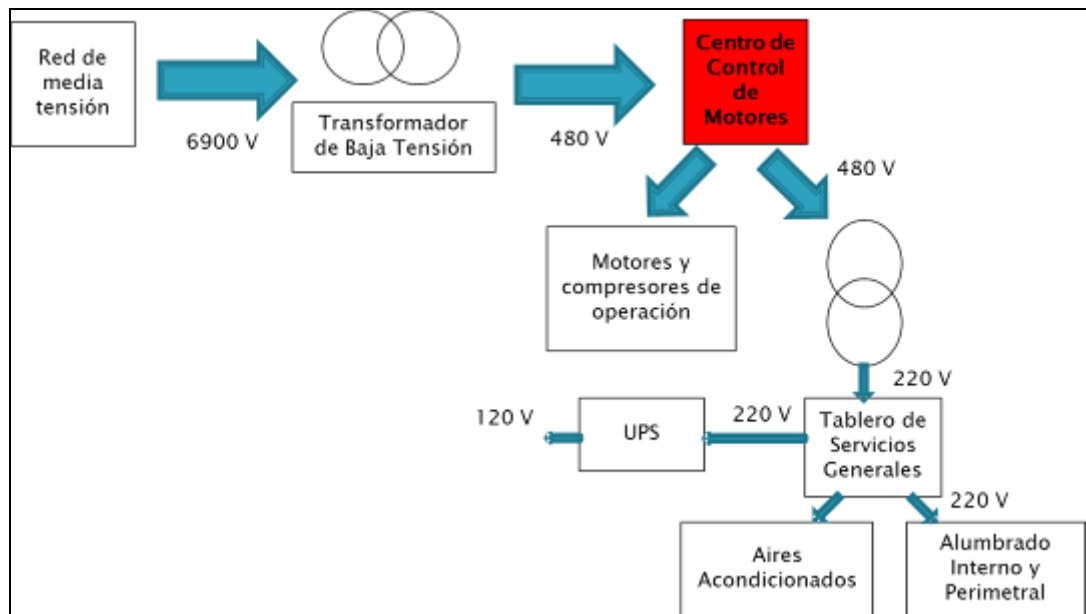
Red de media tensión

6900 V

Transformador de Baja Tensión

480 V

Centro de Control de Motores

480 V

Motores y compresores de operación

220 V

120 V

UPS

220 V

Tablero de Servicios Generales

220 V

Aires Acondicionados

Alumbrado Interno y Perimetral